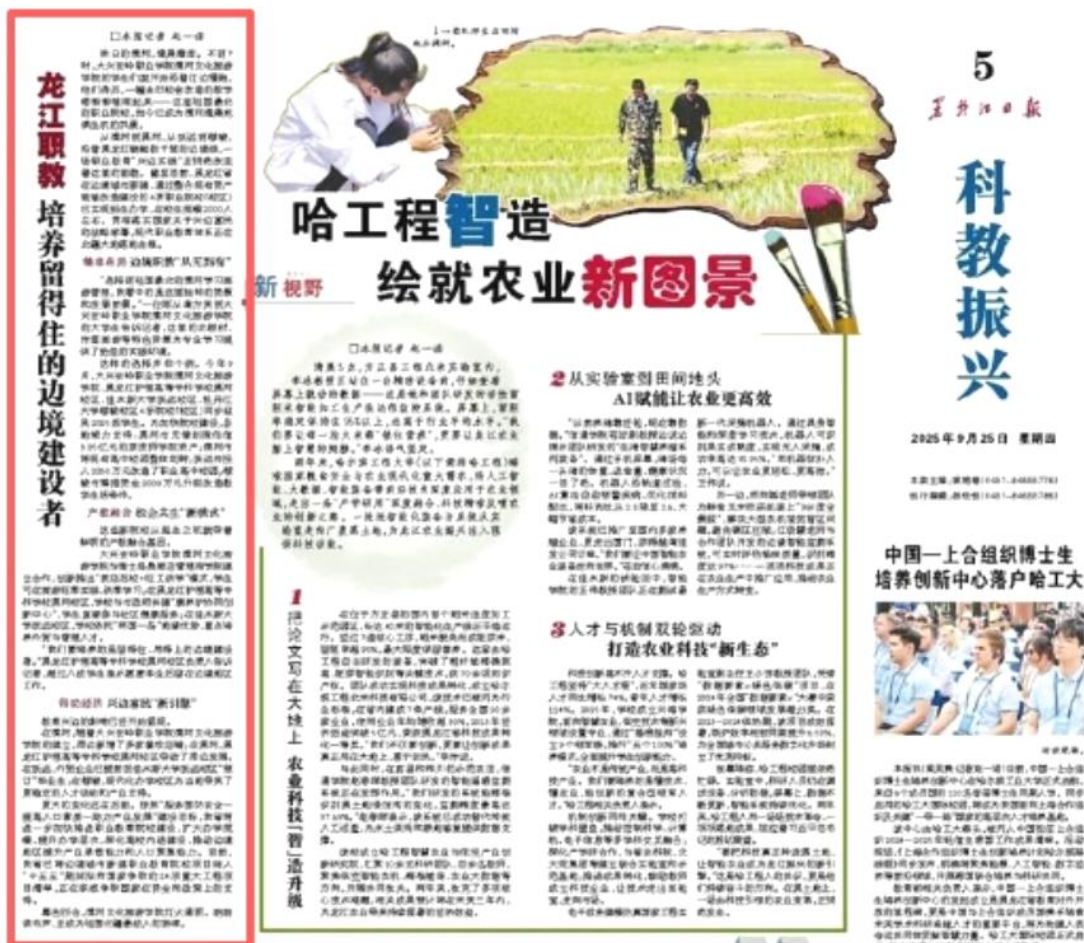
5
黑龙江日报

科教振兴

2025年9月25日 星期四

□本报记者 赵一诺

龙江职教 培养留得住的边境建设者

边境职教"从无到有"

产教融合 校企共生"新模式"

育良就业 兴边富民"新引擎"

哈工程智造 绘就农业新图景

新视野

□本报记者 赵一诺

1 把论文写在大地上 农业科技"智"造升级

2 从实验室到田间地头 AI赋能让农业更高效

3 人才与机制双轮驱动 打造农业科技"新生态"

中国—上合组织博士生培养创新中心落户哈工大

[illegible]